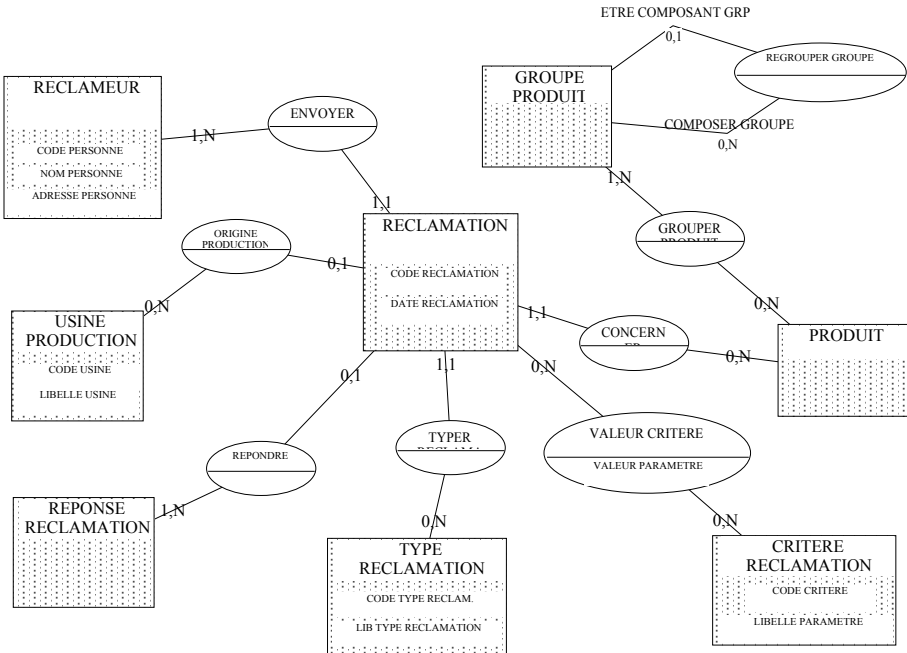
ETRE COMPOSANT GRP

0,1

REGROUPER GROUPE

GROUPE PRODUIT

COMPOSER GROUPE

0,N

RECLAMEUR

CODE PERSONNE

NOM PERSONNE

ADRESSE PERSONNE

1,N

ENVOYER

1,1

1,N

GROUPER PRODUIT

RECLAMATION

CODE RECLAMATION

DATE RECLAMATION

ORIGINE PRODUCTION

0,1

0,N

USINE PRODUCTION

CODE USINE

LIBELLE USINE

0,N

1,1

CONCERN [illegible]

0,N

PRODUIT

0,1

1,1

0,N

REPONDRE

TYPER RECLAMA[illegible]

VALEUR CRITERE

VALEUR PARAMETRE

REPONSE RECLAMATION

1,N

0,N

0,N

TYPE RECLAMATION

CODE TYPE RECLAM.

LIB TYPE RECLAMATION

CRITERE RECLAMATION

CODE CRITERE

LIBELLE PARAMETRE